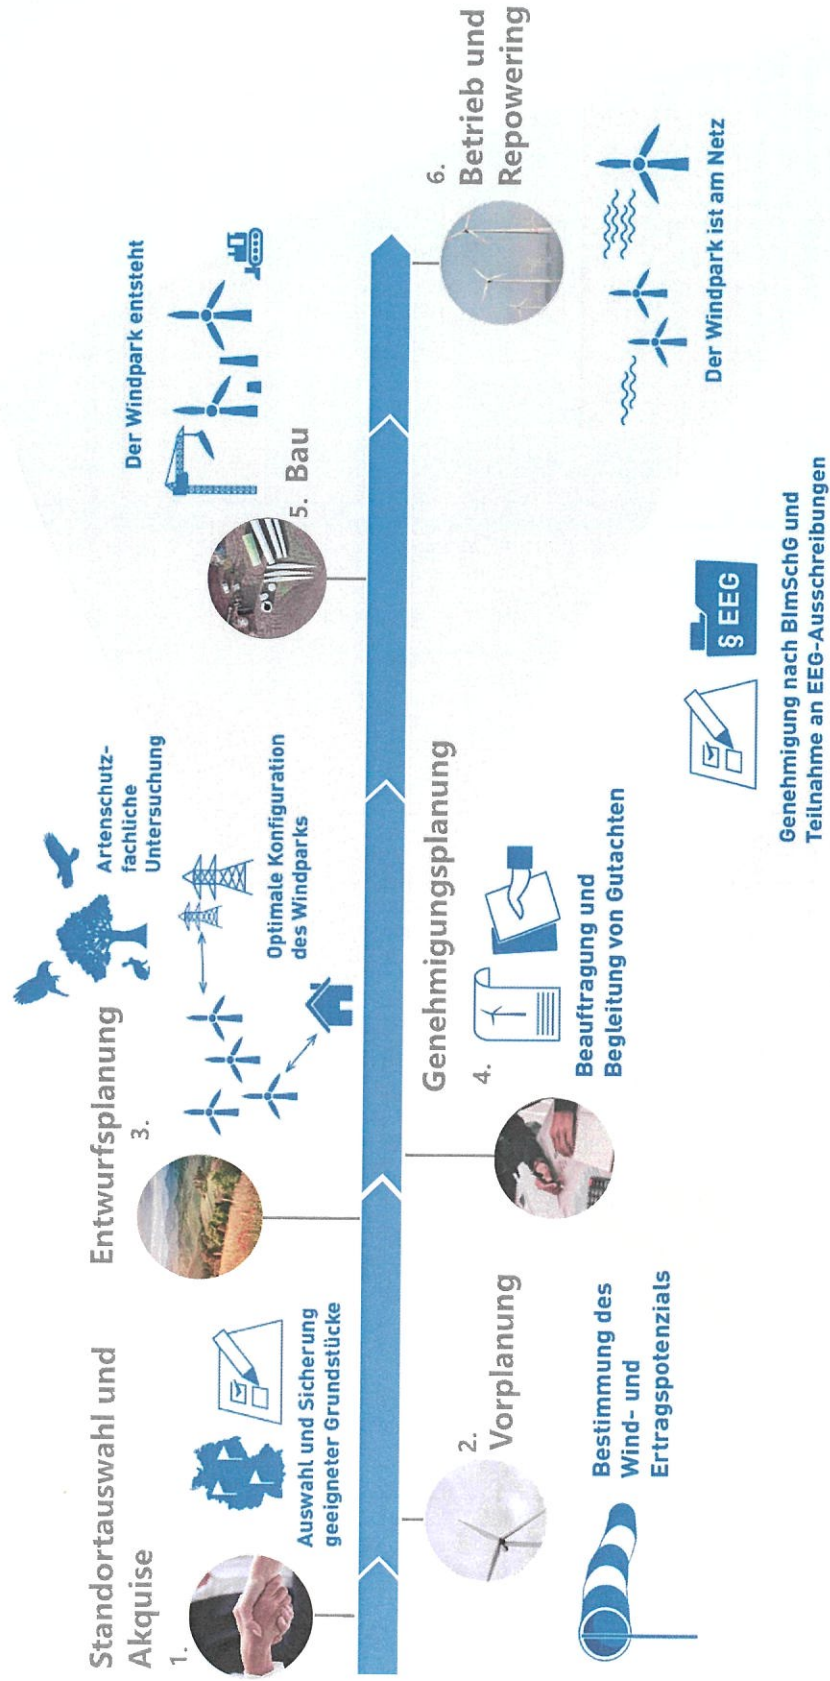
1. Standortauswahl und Akquise

Auswahl und Sicherung geeigneter Grundstücke

2. Vorplanung

Bestimmung des Wind- und Ertragspotenzials

3. Entwurfsplanung

Artenschutzfachliche Untersuchung

Optimale Konfiguration des Windparks

4. Genehmigungsplanung

Beauftragung und Begleitung von Gutachten

§ EEG

Genehmigung nach BImSchG und Teilnahme an EEG-Ausschreibungen

5. Bau

Der Windpark entsteht

6. Betrieb und Repowering

Der Windpark ist am Netz